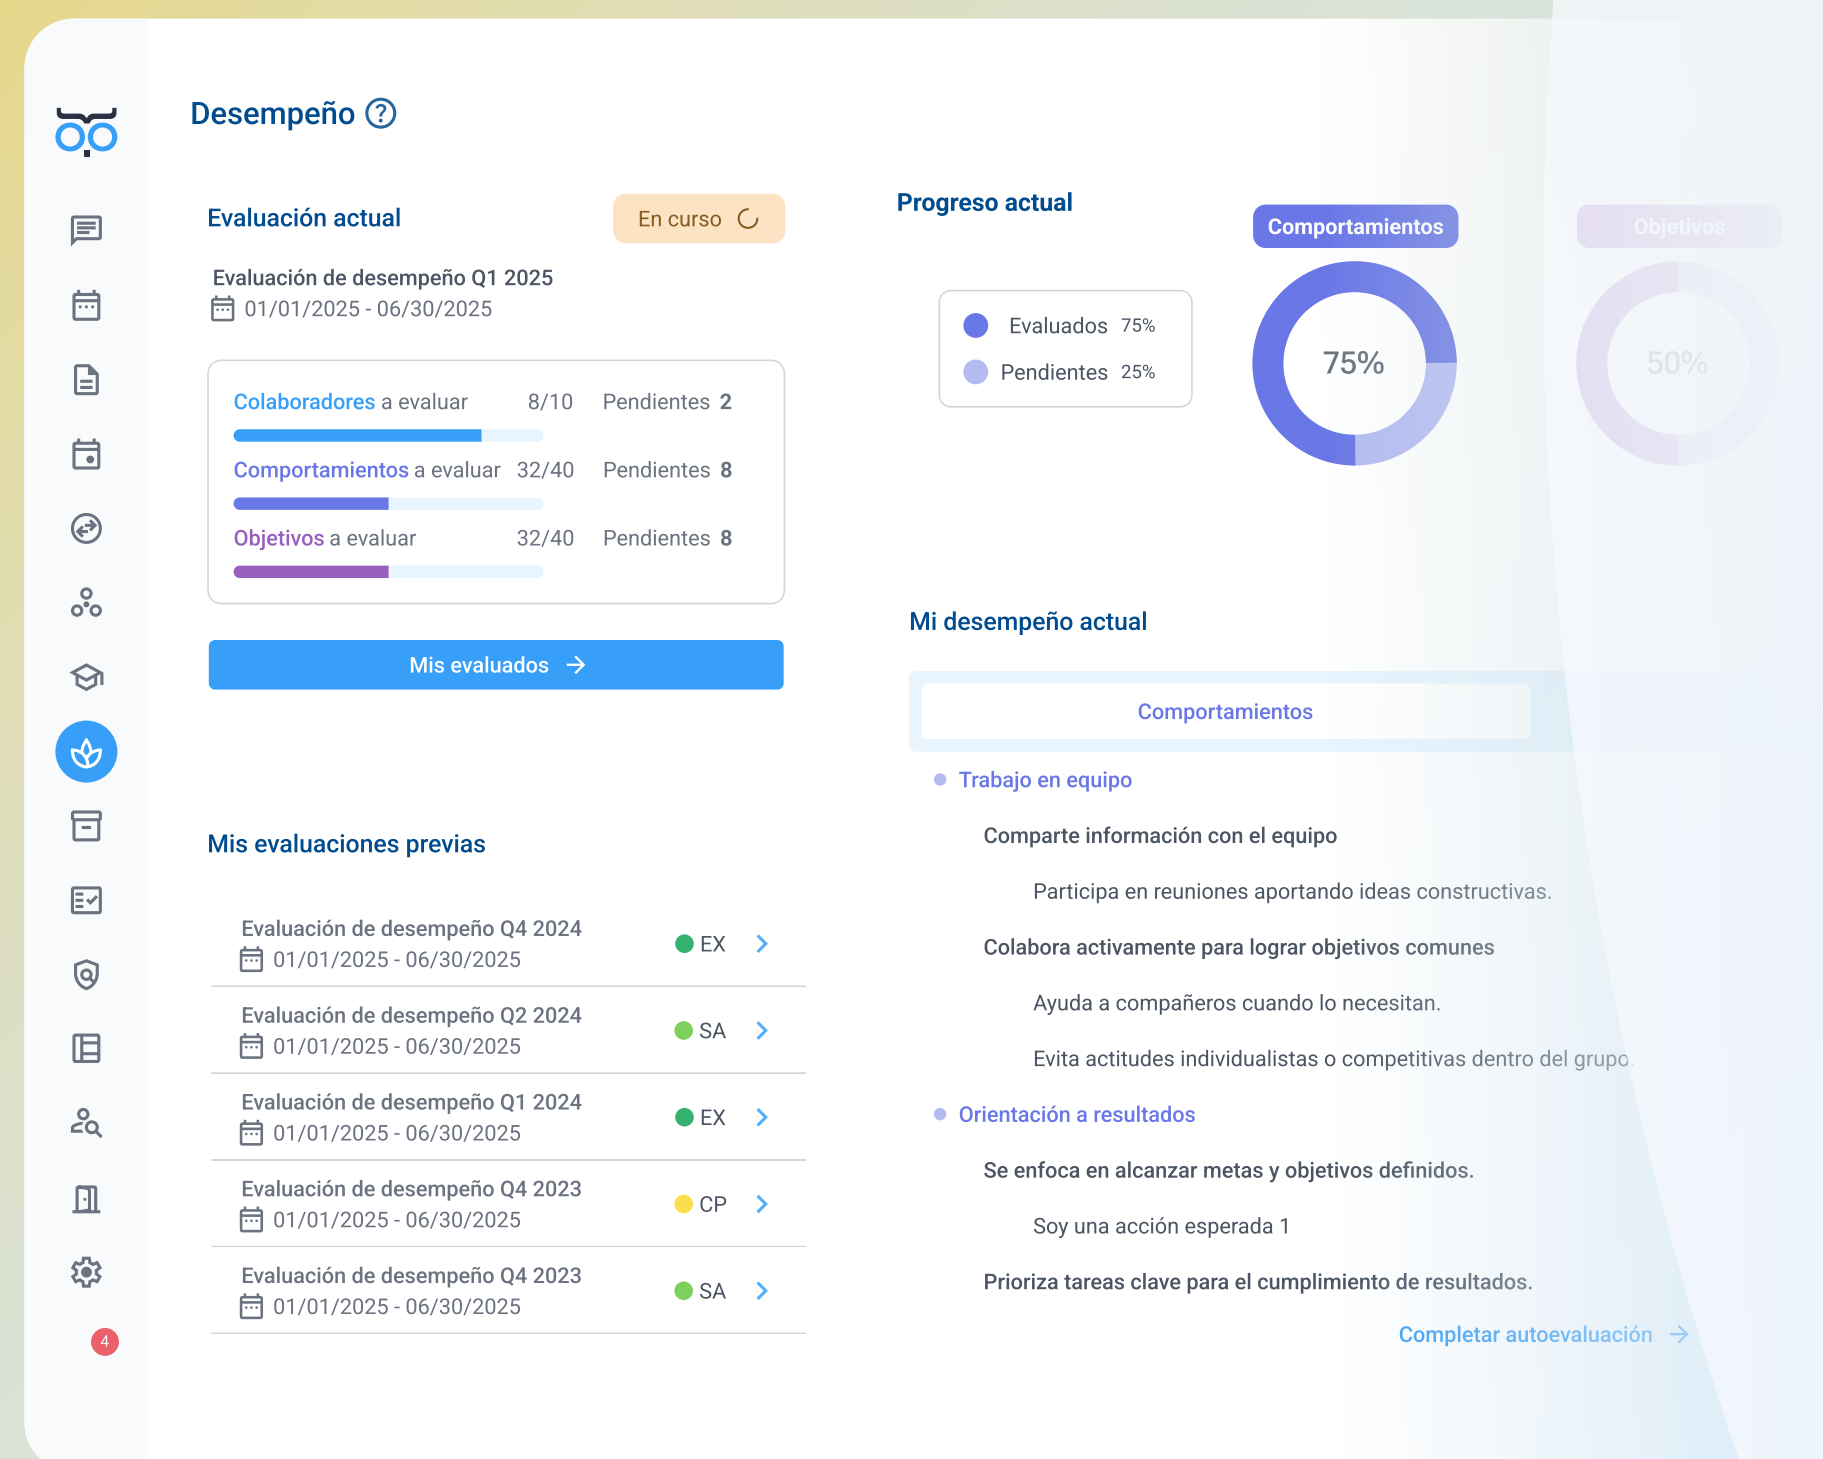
Desempeño ?

Evaluación actual

En curso

Evaluación de desempeño Q1 2025
01/01/2025 - 06/30/2025

| | | | |
|---|---|---|---|
| Colaboradores a evaluar | 8/10 | Pendientes | 2 |
| Comportamientos a evaluar | 32/40 | Pendientes | 8 |
| Objetivos a evaluar | 32/40 | Pendientes | 8 |

Mis evaluados →

Mis evaluaciones previas

Evaluación de desempeño Q4 2024
01/01/2025 - 06/30/2025
EX

Evaluación de desempeño Q2 2024
01/01/2025 - 06/30/2025
SA

Evaluación de desempeño Q1 2024
01/01/2025 - 06/30/2025
EX

Evaluación de desempeño Q4 2023
01/01/2025 - 06/30/2025
CP

Evaluación de desempeño Q4 2023
01/01/2025 - 06/30/2025
SA

4

Progreso actual

Comportamientos

Objetivos

Evaluados 75%
Pendientes 25%

75%

50%

Mi desempeño actual

Comportamientos

Trabajo en equipo

Comparte información con el equipo

Participa en reuniones aportando ideas constructivas.

Colabora activamente para lograr objetivos comunes

Ayuda a compañeros cuando lo necesitan.

Evita actitudes individualistas o competitivas dentro del grupo

Orientación a resultados

Se enfoca en alcanzar metas y objetivos definidos.

Soy una acción esperada 1

Prioriza tareas clave para el cumplimiento de resultados.

Completar autoevaluación →